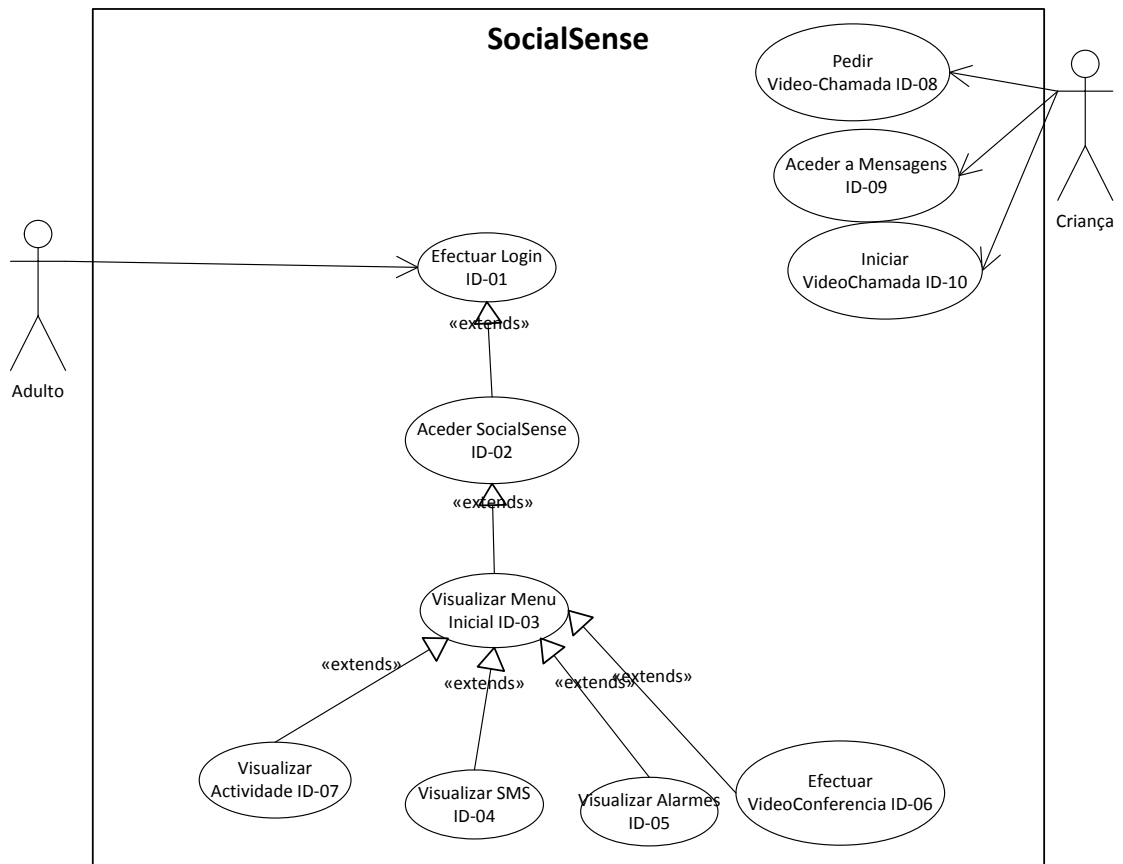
SocialSense

Pedir Video-Chamada ID-08

Aceder a Mensagens ID-09

Iniciar VideoChamada ID-10

Criança

Adulto

Efectuar Login ID-01

«extends»

Aceder SocialSense ID-02

«extends»

Visualizar Menu Inicial ID-03

«extends»

«extends»

«extends»

«extends»

Visualizar Actividade ID-07

Visualizar SMS ID-04

Visualizar Alarmes ID-05

Efectuar VideoConferencia ID-06